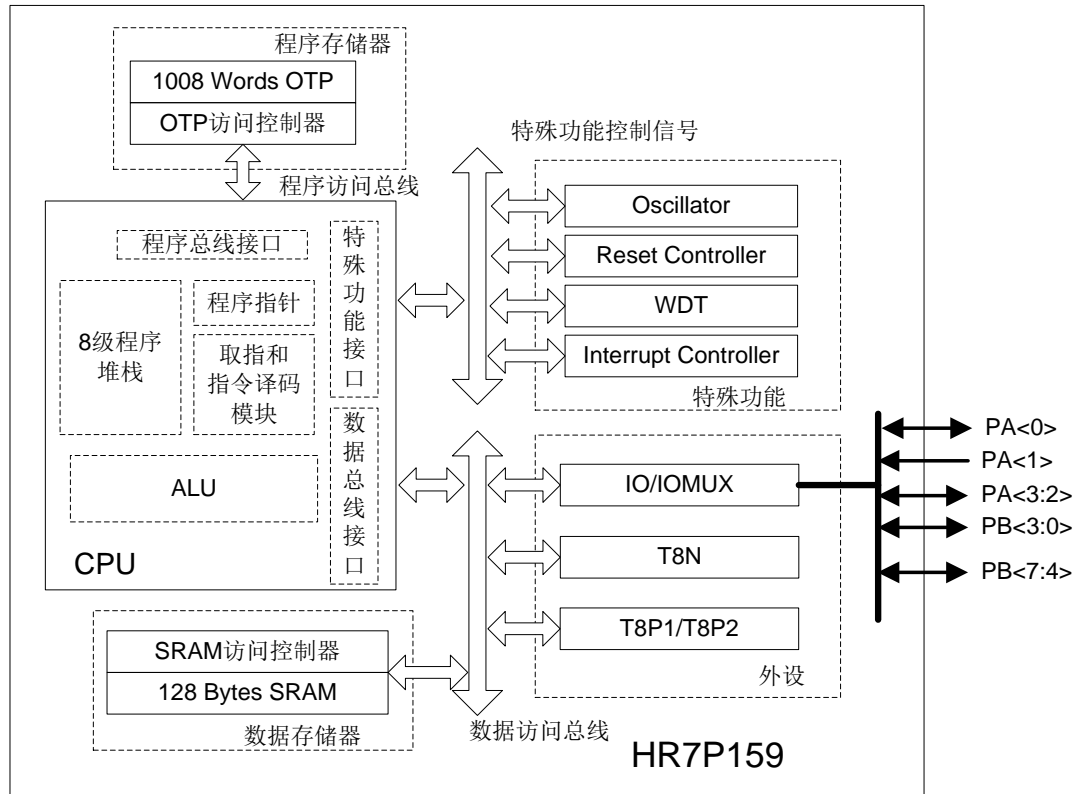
程序存储器

1008 Words OTP

OTP访问控制器

程序访问总线

特殊功能控制信号

程序总线接口

特殊功能接口

程序指针

8级程序堆栈

取指和指令译码模块

Oscillator

Reset Controller

WDT

Interrupt Controller

特殊功能

数据总线接口

ALU

IO/IOMUX

T8N

T8P1/T8P2

外设

CPU

PA<0>

PA<1>

PA<3:2>

PB<3:0>

PB<7:4>

SRAM访问控制器

128 Bytes SRAM

数据存储器

数据访问总线

HR7P159